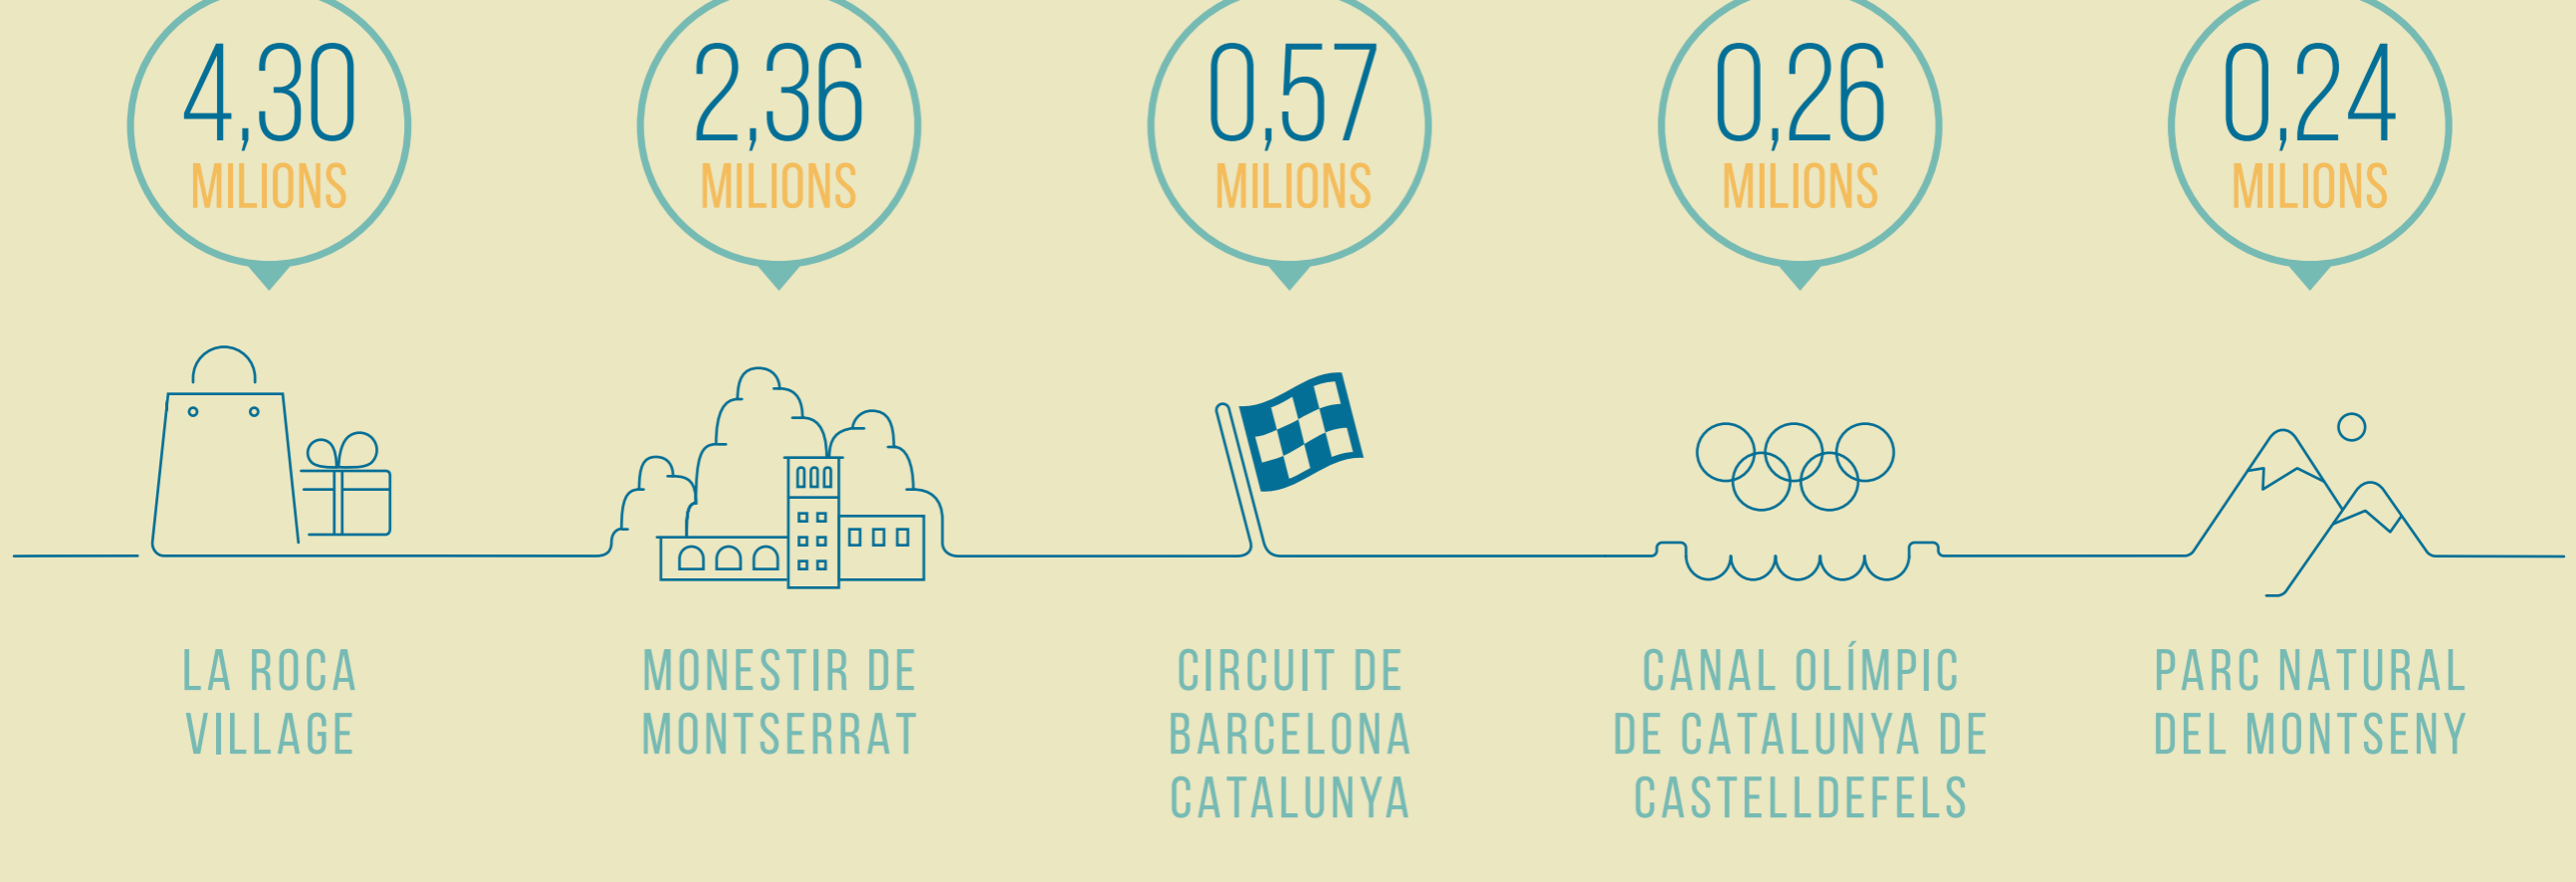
4,30
MILIONS

2,36
MILIONS

0,57
MILIONS

0,26
MILIONS

0,24
MILIONS

LA ROCA VILLAGE

MONESTIR DE MONTSERRAT

CIRCUIT DE BARCELONA CATALUNYA

CANAL OLÍMPIC DE CATALUNYA DE CASTELLDEFELS

PARC NATURAL DEL MONTSENY